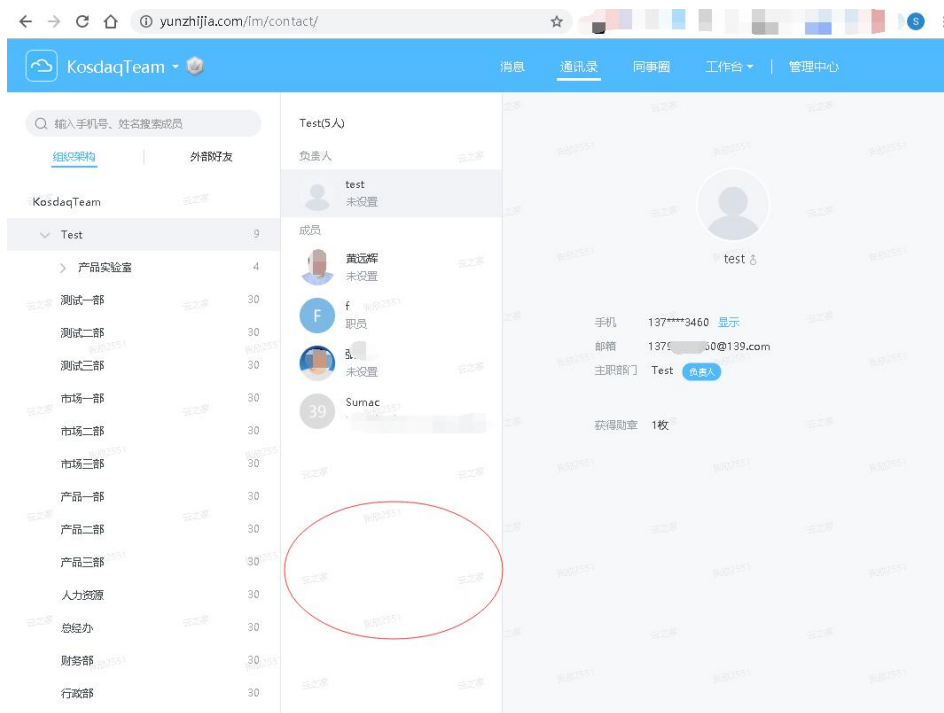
yunzhijia.com/im/contact/

KosdaqTeam

消息 通讯录 同事圈 工作台 | 管理中心

输入手机号、姓名搜索成员

组织架构 | 外部好友

KosdaqTeam

Test 9

产品实验室 4

测试一部 30

测试二部 30

测试三部 30

市场一部 30

市场二部 30

市场三部 30

产品一部 30

产品二部 30

产品三部 30

人力资源 30

总经办 30

财务部 30

行政部 30

Test(5人)

负责人

test
未设置

成员

黄远辉
未设置

F
f
职员

张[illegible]
未设置

39
Sumac

test

手机 137****3460 显示

邮箱 1379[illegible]60@139.com

主职部门 Test 负责人

获得勋章 1枚